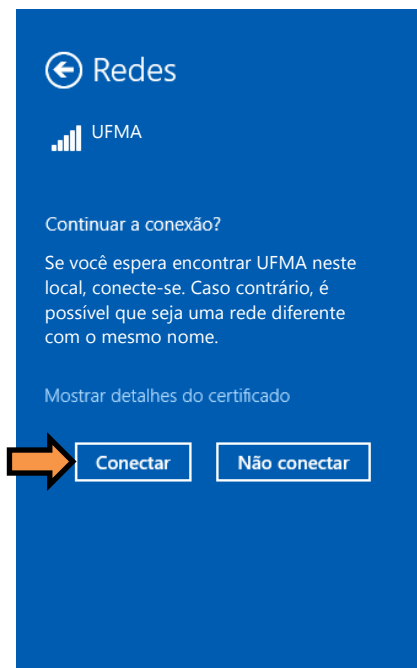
Redes

UFMA

Continuar a conexão?

Se você espera encontrar UFMA neste local, conecte-se. Caso contrário, é possível que seja uma rede diferente com o mesmo nome.

Mostrar detalhes do certificado

Conectar

Não conectar